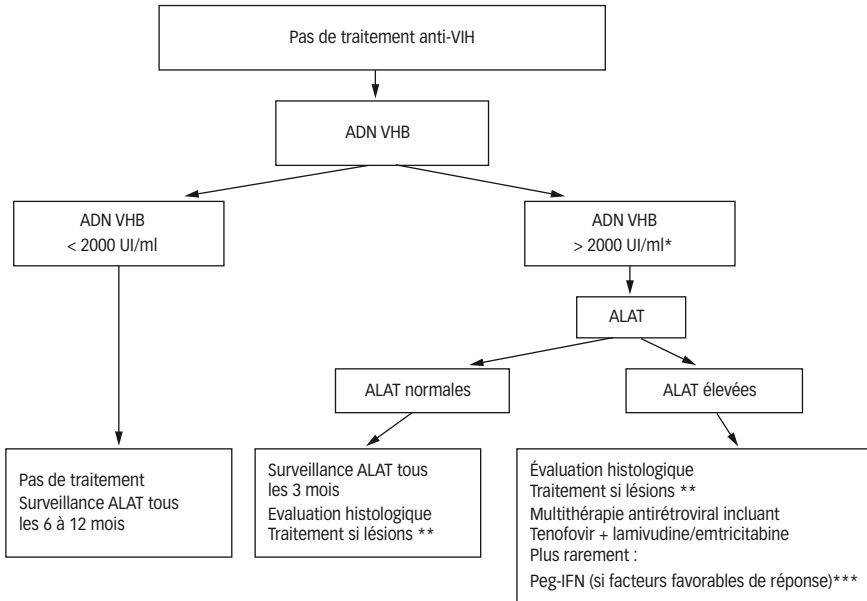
Pas de traitement anti-VIH

ADN VHB

ADN VHB
< 2000 UI/ml

ADN VHB
> 2000 UI/ml*

ALAT

ALAT normales

ALAT élevées

Pas de traitement
Surveillance ALAT tous les 6 à 12 mois

Surveillance ALAT tous les 3 mois
Evaluation histologique
Traitement si lésions **

Évaluation histologique
Traitement si lésions **
Multithérapie antirétroviral incluant
Tenofovir + lamivudine/emtricitabine
Plus rarement :
Peg-IFN (si facteurs favorables de réponse)***